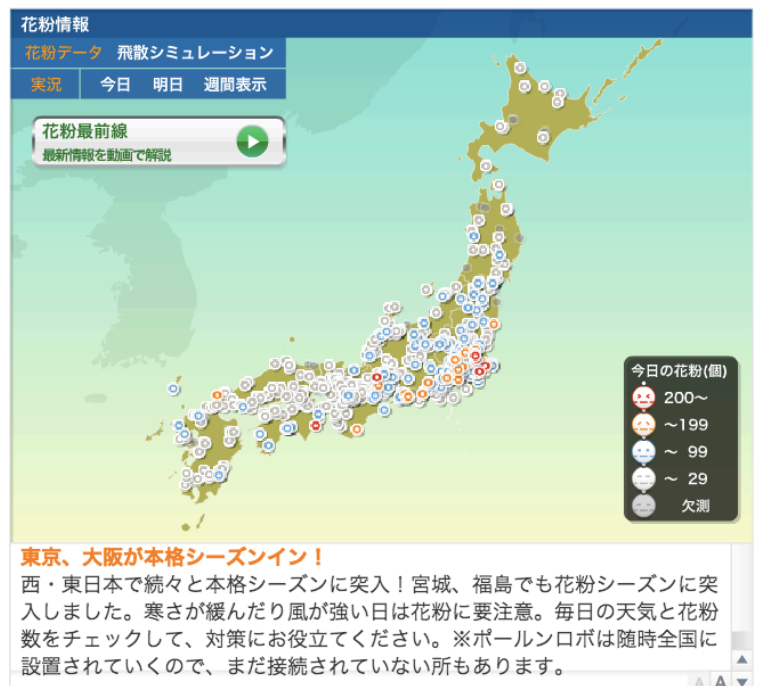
花粉情報

花粉データ　飛散シミュレーション

実況　今日　明日　週間表示

花粉最前線
最新情報を動画で解説

今日の花粉(個)
200〜
〜199
〜 99
〜 29
欠測

東京、大阪が本格シーズンイン！
西・東日本で続々と本格シーズンに突入！宮城、福島でも花粉シーズンに突入しました。寒さが緩んだり風が強い日は花粉に要注意。毎日の天気と花粉数をチェックして、対策にお役立てください。※ポールンロボは随時全国に設置されていくので、まだ接続されていない所もあります。

A A